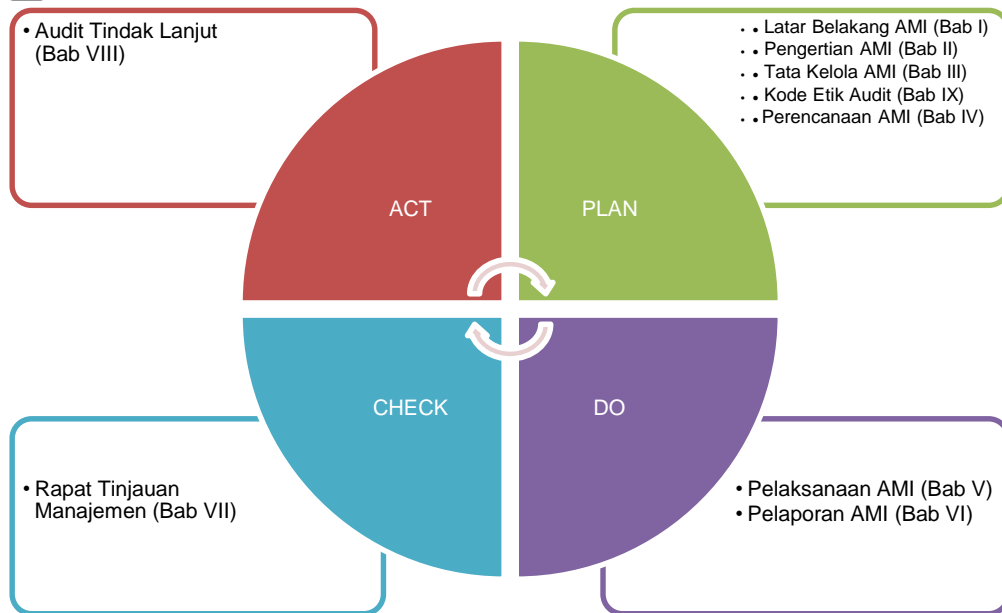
• Audit Tindak Lanjut (Bab VIII)

• • Latar Belakang AMI (Bab I)
• • Pengertian AMI (Bab II)
• • Tata Kelola AMI (Bab III)
• • Kode Etik Audit (Bab IX)
• • Perencanaan AMI (Bab IV)

ACT

PLAN

CHECK

DO

• Rapat Tinjauan Manajemen (Bab VII)

• Pelaksanaan AMI (Bab V)
• Pelaporan AMI (Bab VI)